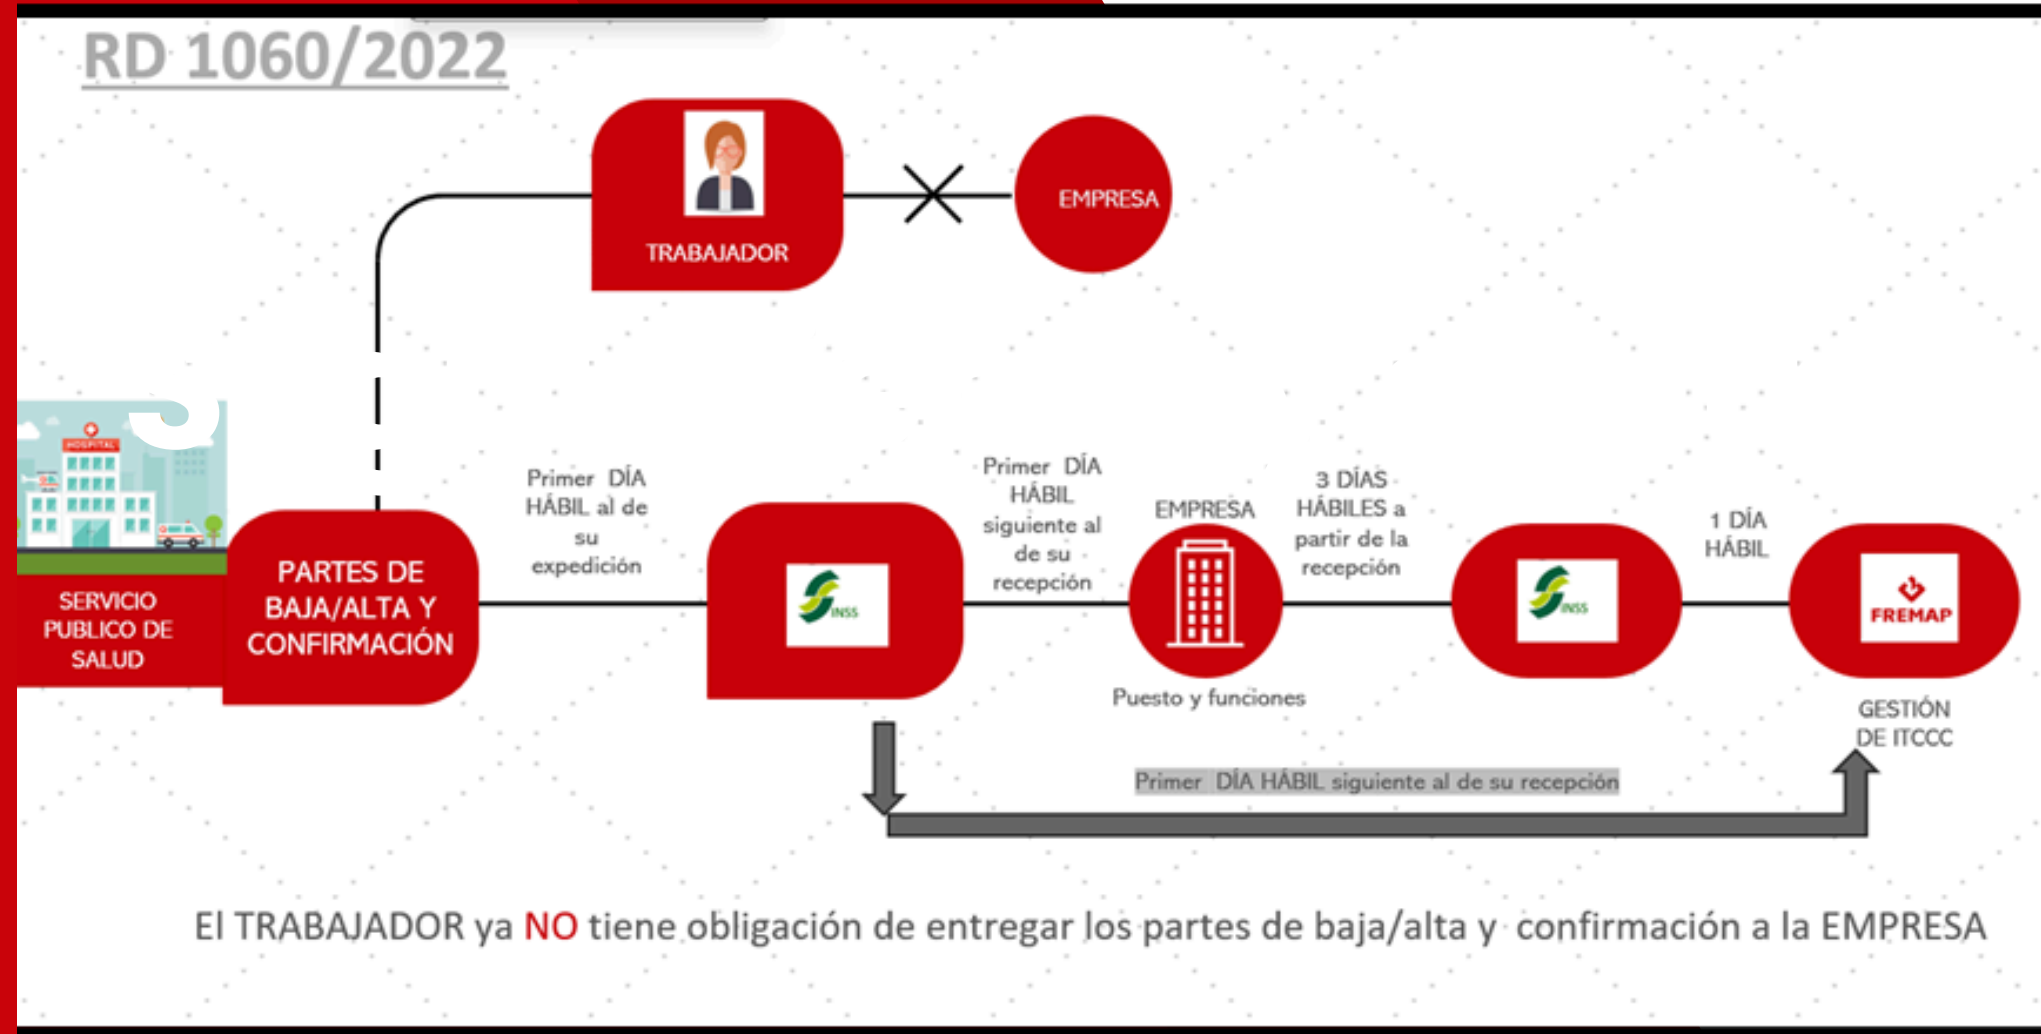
RD 1060/2022

TRABAJADOR

EMPRESA

HOSPITAL

SERVICIO PUBLICO DE SALUD

PARTES DE BAJA/ALTA Y CONFIRMACIÓN

Primer DÍA HÁBIL al de su expedición

INSS

Primer DÍA HÁBIL siguiente al de su recepción

EMPRESA

Puesto y funciones

3 DÍAS HÁBILES a partir de la recepción

INSS

1 DÍA HÁBIL

FREMAP

GESTIÓN DE ITCCC

Primer DÍA HÁBIL siguiente al de su recepción

El TRABAJADOR ya NO tiene obligación de entregar los partes de baja/alta y confirmación a la EMPRESA